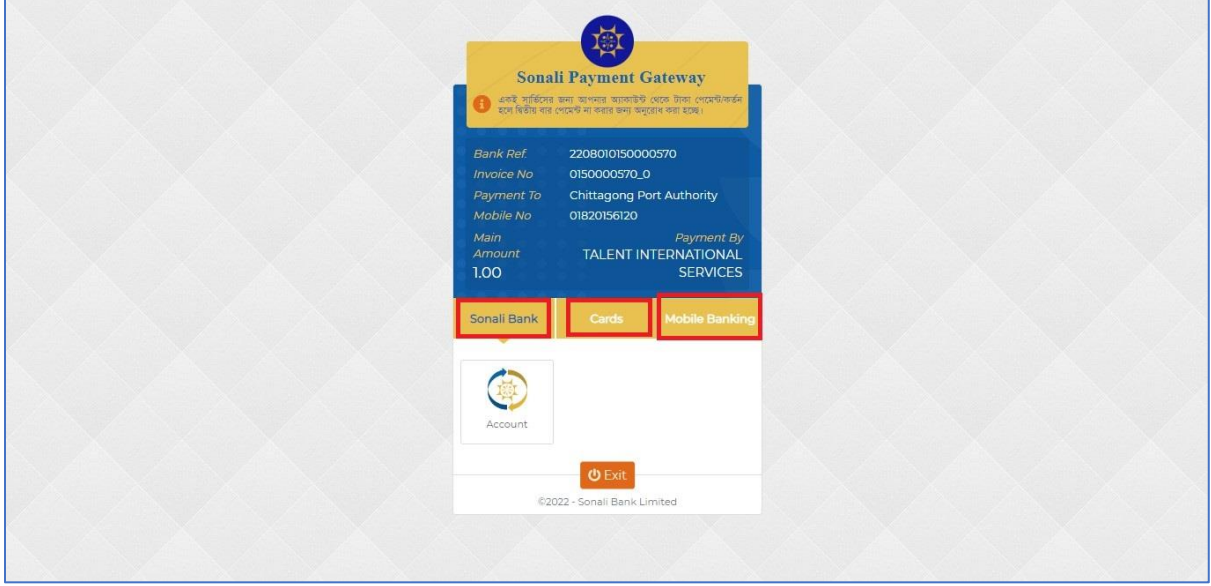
Sonali Payment Gateway

একই সার্ভিসের জন্য আপনার অ্যাকাউন্ট থেকে টাকা পেমেন্ট/কর্তন হলে দ্বিতীয় বার পেমেন্ট না করার জন্য অনুরোধ করা হচ্ছে।

Bank Ref. 2208010150000570
Invoice No 0150000570_0
Payment To Chittagong Port Authority
Mobile No 01820156120
Main Amount 1.00
Payment By TALENT INTERNATIONAL SERVICES

Sonali Bank
Cards
Mobile Banking

Account

Exit

©2022 - Sonali Bank Limited